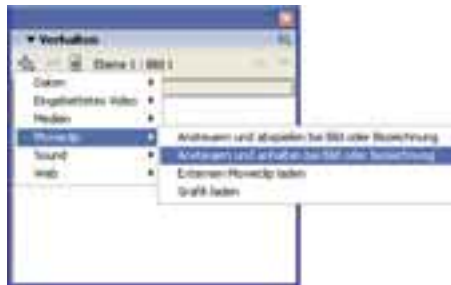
▼ Verhalten

Ebene 1 : Bild 1

Daten
Eingebettetes Video
Medien
Movieclip
Sound
Web

Ansteuern und abspielen bei Bild oder Bezeichnung
Ansteuern und anhalten bei Bild oder Bezeichnung
Externen Movieclip laden
Grafik laden